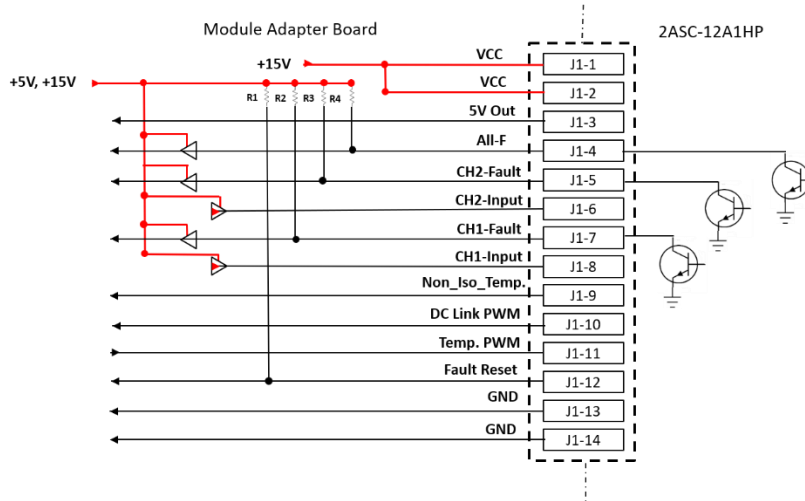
Module Adapter Board

2ASC-12A1HP

+5V, +15V

+15V

R1 R2 R3 R4

VCC
J1-1

VCC
J1-2

5V Out
J1-3

All-F
J1-4

CH2-Fault
J1-5

CH2-Input
J1-6

CH1-Fault
J1-7

CH1-Input
J1-8

Non_Iso_Temp.
J1-9

DC Link PWM
J1-10

Temp. PWM
J1-11

Fault Reset
J1-12

GND
J1-13

GND
J1-14